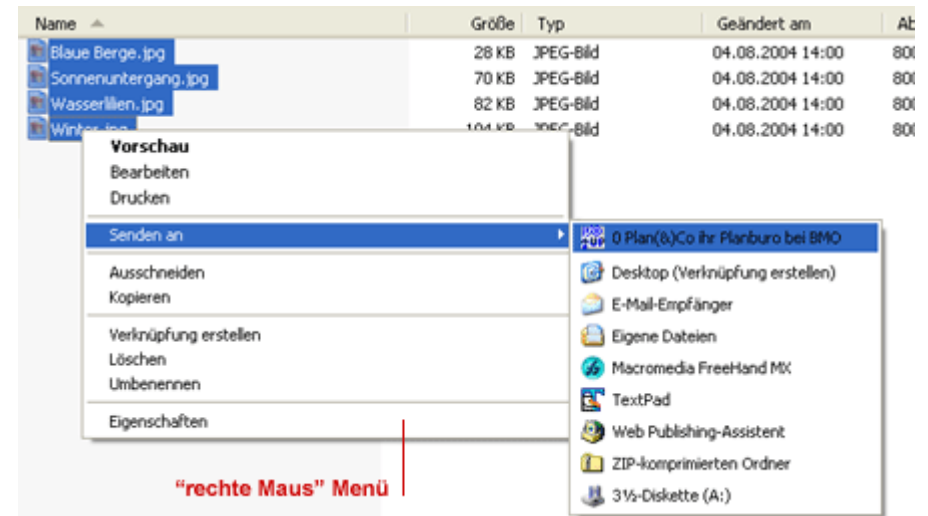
| Name | Größe | Typ | Geändert am | Ab |
|---|---|---|---|---|
| Blaue Berge.jpg | 28 KB | JPEG-Bild | 04.08.2004 14:00 | 800 |
| Sonnenuntergang.jpg | 70 KB | JPEG-Bild | 04.08.2004 14:00 | 800 |
| Wasserlilien.jpg | 82 KB | JPEG-Bild | 04.08.2004 14:00 | 800 |
| Winter.jpg | 104 KB | JPEG-Bild | 04.08.2004 14:00 | 800 |

Vorschau
Bearbeiten
Drucken
Senden an
Ausschneiden
Kopieren
Verknüpfung erstellen
Löschen
Umbenennen
Eigenschaften

0 Plan(&)Co ihr Planburo bei BMO
Desktop (Verknüpfung erstellen)
E-Mail-Empfänger
Eigene Dateien
Macromedia FreeHand MX
TextPad
Web Publishing-Assistent
ZIP-komprimierten Ordner
3½-Diskette (A:)

"rechte Maus" Menü